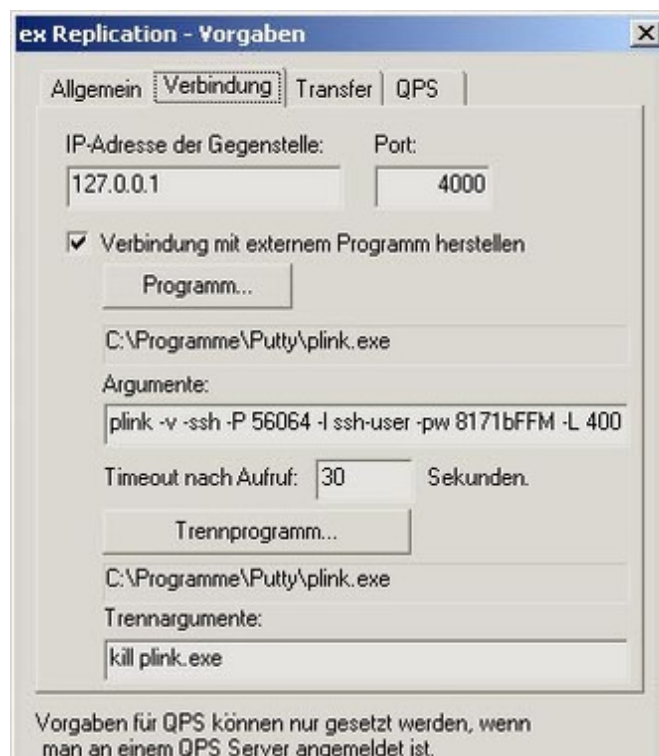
ex Replication - Vorgaben

X

Allgemein | Verbindung | Transfer | QPS

IP-Adresse der Gegenstelle:

Port:

127.0.0.1

4000

Verbindung mit externem Programm herstellen

Programm...

C:\Programme\Putty\plink.exe

Argumente:

plink -v -ssh -P 56064 -l ssh-user -pw 8171bFFM -L 400

Timeout nach Aufruf: 30 Sekunden.

Trennprogramm...

C:\Programme\Putty\plink.exe

Trennargumente:

kill plink.exe

Vorgaben für QPS können nur gesetzt werden, wenn man an einem QPS Server angemeldet ist.